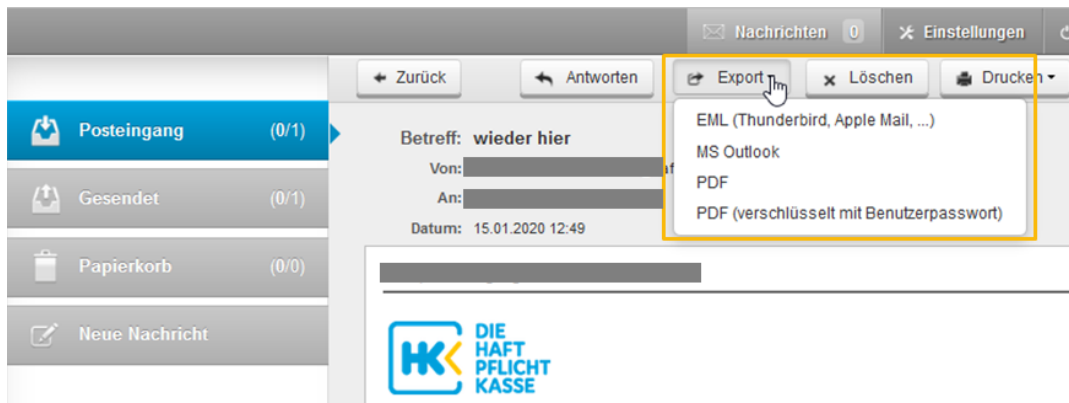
Nachrichten 0
Einstellungen

Zurück
Antworten
Export
Löschen
Drucken

EML (Thunderbird, Apple Mail, ...)
MS Outlook
PDF
PDF (verschlüsselt mit Benutzerpasswort)

Posteingang (0/1)
Gesendet (0/1)
Papierkorb (0/0)
Neue Nachricht

Betreff: wieder hier
Von: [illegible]
An: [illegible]
Datum: 15.01.2020 12:49

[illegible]

HK
DIE
HAFT
PFLICHT
KASSE